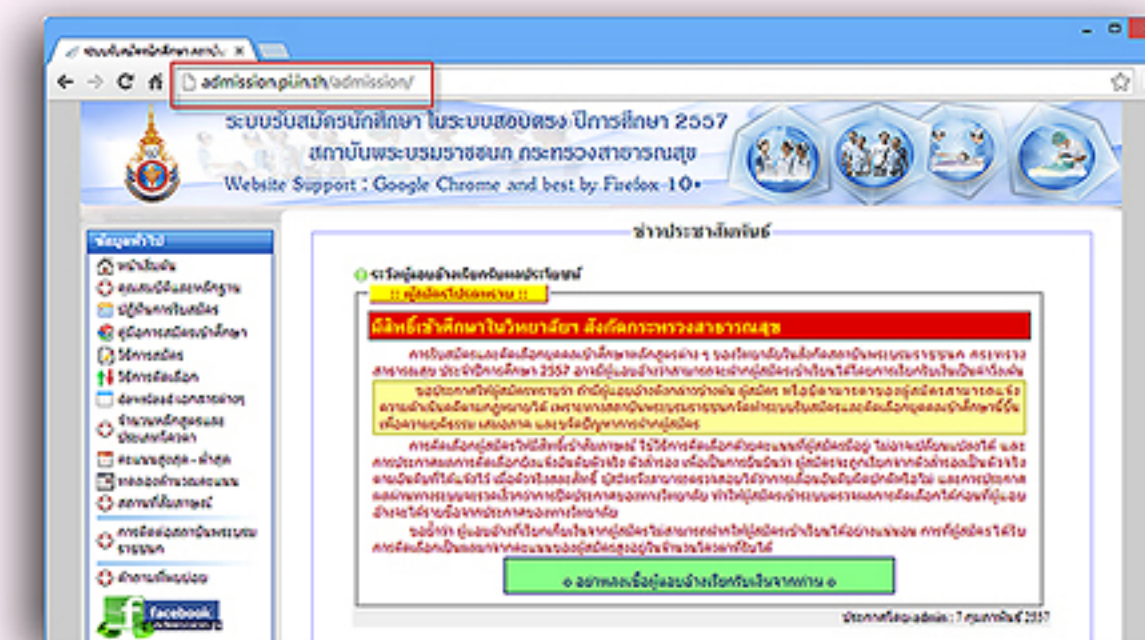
ระบบรับสมัครนักศึกษา ×

admission.pi.in.th/admission/

ระบบรับสมัครนักศึกษา ในระบบสอบตรง ปีการศึกษา 2557
สถาบันพระบรมราชชนก กระทรวงสาธารณสุข
Website Support : Google Chrome and best by Firefox-10+

ข้อมูลทั่วไป
หน้าแรก
คุณสมบัติและหลักฐาน
ปฏิทินการรับสมัคร
คู่มือการสมัครนักศึกษา
วิธีการสมัคร
วิธีการคัดเลือก
ดาวน์โหลดเอกสารต่างๆ
จำนวนหลักสูตรและ ประเภทที่เปิดรับ
คะแนนสูงสุด - ต่ำสุด
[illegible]
สถานที่สอบ
การติดต่อสถาบันพระบรม ราชชนก
คำถามที่พบบ่อย
facebook

ข่าวประชาสัมพันธ์

ระวังผู้แอบอ้างเรียกรับผลประโยชน์
:: ผู้สมัครโปรดทราบ ::

มิสิทธิ์เข้าศึกษาในวิทยาลัย สังกัดกระทรวงสาธารณสุข

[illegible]

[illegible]

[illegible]

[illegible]

๏ อย่าหลงเชื่อผู้แอบอ้างเรียกรับเงินจากท่าน ๏

ประกาศโดย admin : 7 กุมภาพันธ์ 2557